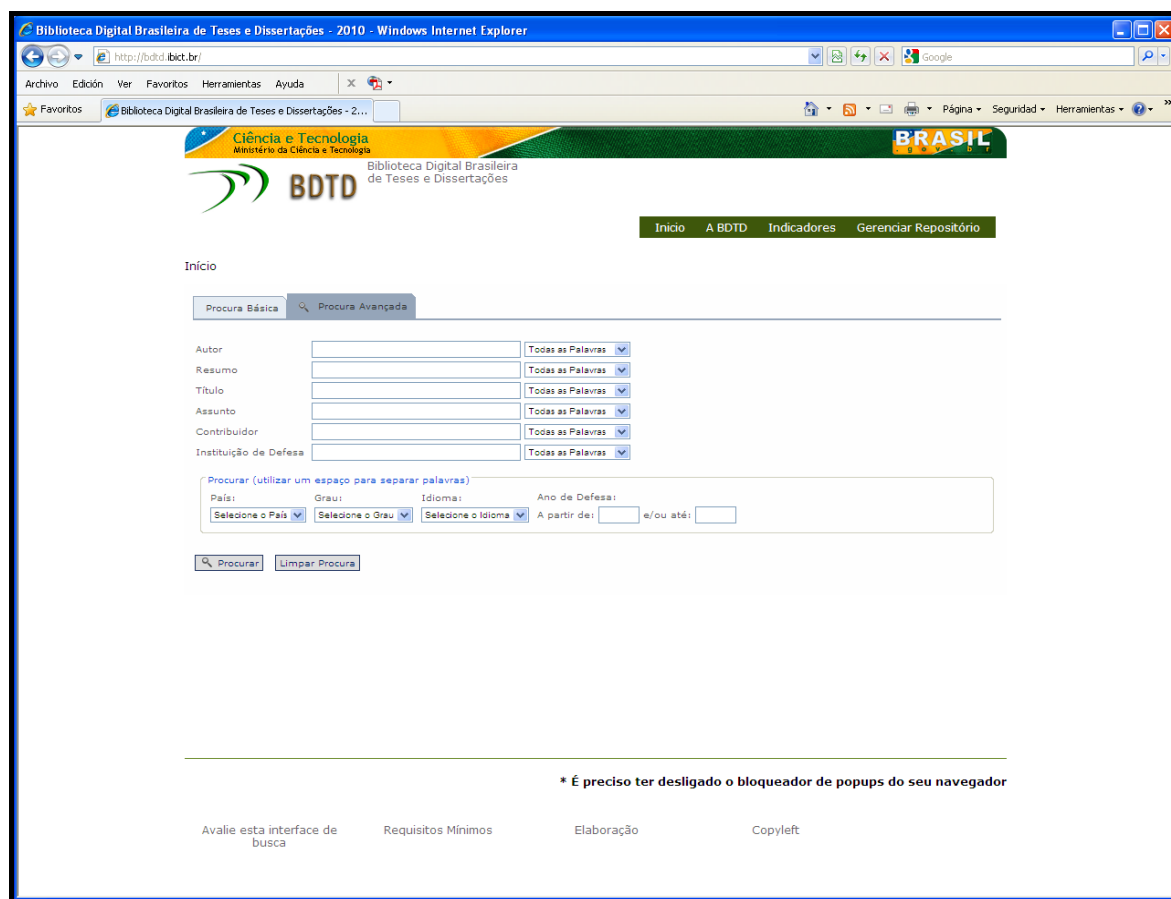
Biblioteca Digital Brasileira de Teses e Dissertações - 2010 - Windows Internet Explorer

http://bdtd.ibict.br/

Google

Archivo Edición Ver Favoritos Herramientas Ayuda

Favoritos Biblioteca Digital Brasileira de Teses e Dissertações - 2...

Página Seguridad Herramientas

Ciência e Tecnologia
Ministério da Ciência e Tecnologia

BRASIL
gov.br

BDTD Biblioteca Digital Brasileira de Teses e Dissertações

Inicio A BDTD Indicadores Gerenciar Repositório

Início

Procura Básica Procura Avançada

Autor Todas as Palavras
Resumo Todas as Palavras
Título Todas as Palavras
Assunto Todas as Palavras
Contribuidor Todas as Palavras
Instituição de Defesa Todas as Palavras

Procurar (utilizar um espaço para separar palavras)
País: Selecione o País
Grau: Selecione o Grau
Idioma: Selecione o Idioma
Ano de Defesa: A partir de: e/ou até:

Procurar Limpar Procura

* É preciso ter desligado o bloqueador de popups do seu navegador

Avalie esta interface de busca Requisitos Mínimos Elaboração Copyleft